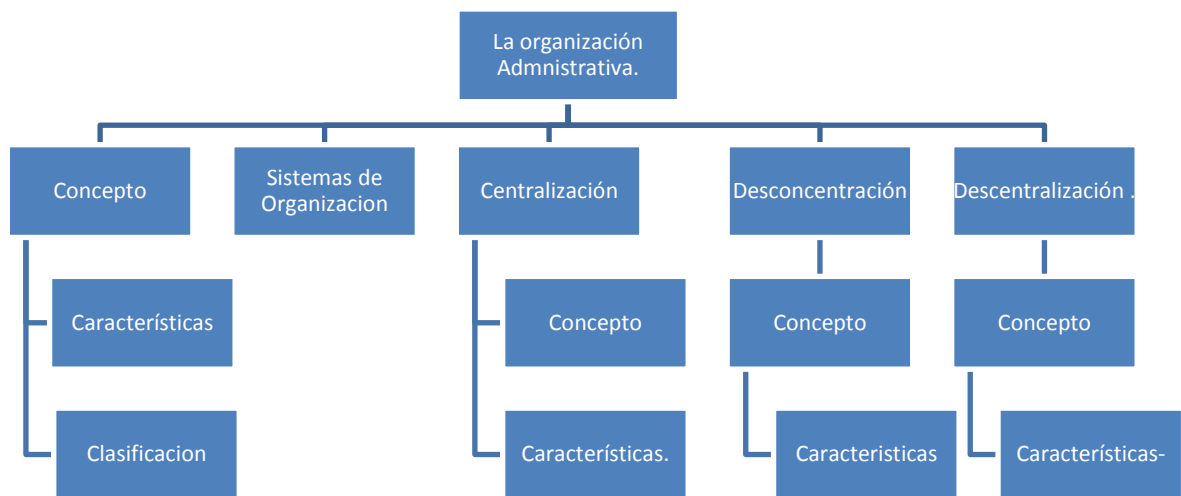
La organización Admnistrativa.

Concepto

Características

Clasificacion

Sistemas de Organizacion

Centralización

Concepto

Características.

Desconcentración

Concepto

Caracteristicas

Descentralización .

Concepto

Características-